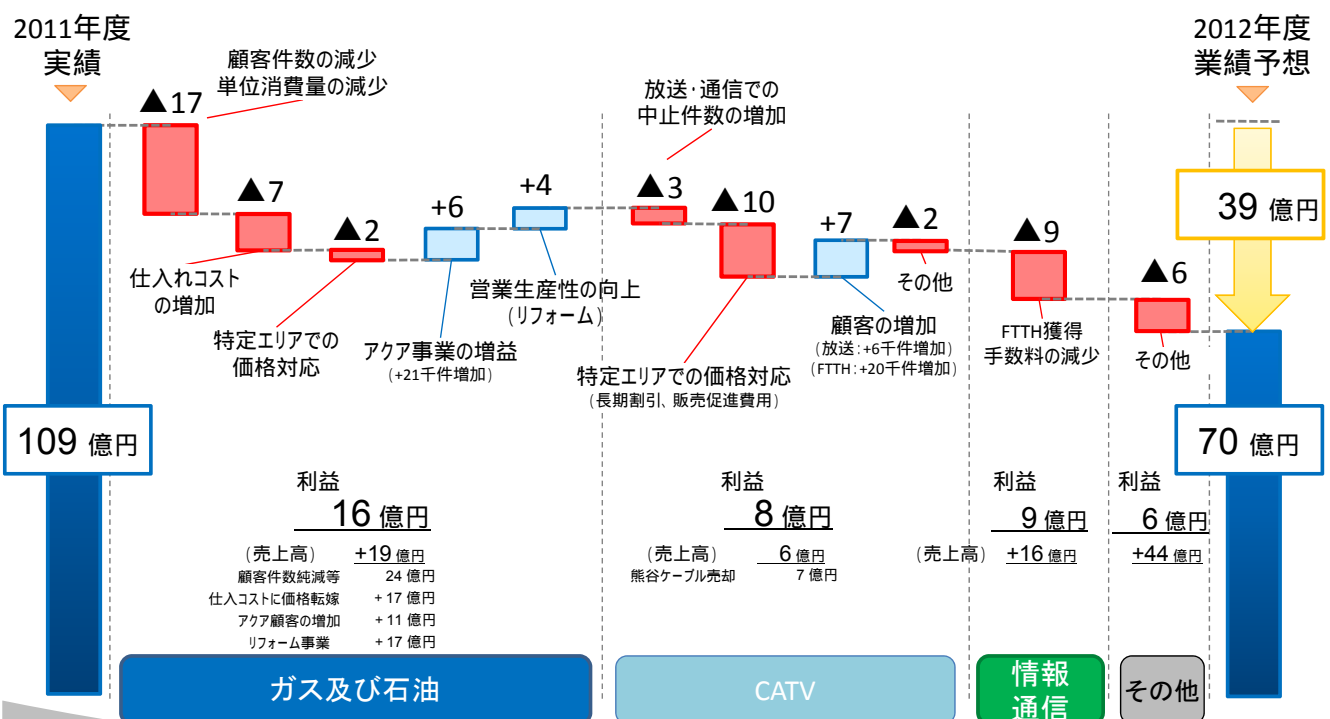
2011年度
実績

顧客件数の減少
単位消費量の減少

▲17

▲7

仕入れコスト
の増加

▲2

特定エリアでの
価格対応

+6

アクア事業の増益
(+21千件増加)

+4

営業生産性の向上
(リフォーム)

放送･通信での
中止件数の増加

▲3

▲10

特定エリアでの価格対応
(長期割引、販売促進費用)

+7

顧客の増加
(放送:+6千件増加)
(FTTH:+20千件増加)

▲2

その他

▲9

FTTH獲得
手数料の減少

▲6

その他

2012年度
業績予想

39 億円

109 億円

70 億円

利益
16 億円

(売上高) +19 億円
顧客件数純減等 24 億円
仕入コストに価格転嫁 + 17 億円
アクア顧客の増加 + 11 億円
リフォーム事業 + 17 億円

利益
8 億円

(売上高) 6 億円
熊谷ケーブル売却 7 億円

利益
9 億円

(売上高) +16 億円

利益
6 億円

+44 億円

ガス及び石油

CATV

情報
通信

その他